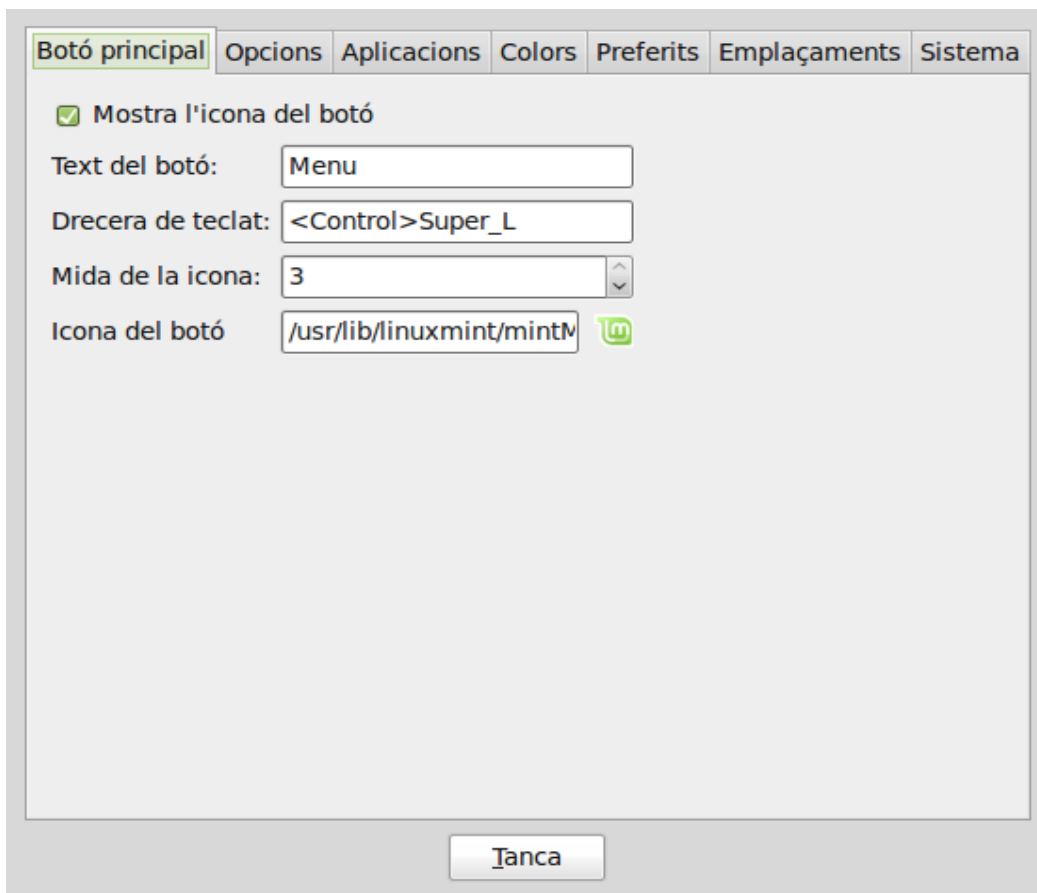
Botó principal | Opcions | Aplicacions | Colors | Preferits | Emplaçaments | Sistema

Mostra l'icona del botó

Text del botó: Menu

Drecera de teclat: <Control>Super_L

Mida de la icona: 3

Icona del botó /usr/lib/linuxmint/mintM

Tanca